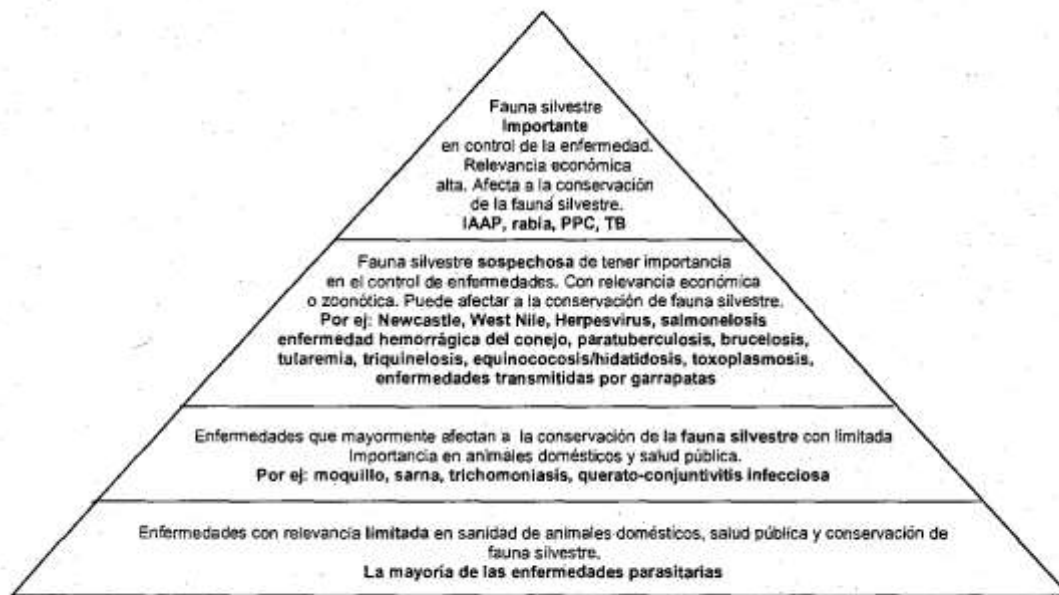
Fauna silvestre
Importante
en control de la enfermedad.
Relevancia económica
alta. Afecta a la conservación
de la fauna silvestre.
IAAP, rabia, PPC, TB

Fauna silvestre sospechosa de tener importancia en el control de enfermedades. Con relevancia económica o zoonótica. Puede afectar a la conservación de fauna silvestre.
Por ej: Newcastle, West Nile, Herpesvirus, salmonelosis enfermedad hemorrágica del conejo, paratuberculosis, brucelosis, tularemia, triquinelosis, equinococosis/hidatidosis, toxoplasmosis, enfermedades transmitidas por garrapatas

Enfermedades que mayormente afectan a la conservación de la fauna silvestre con limitada importancia en animales domésticos y salud pública.
Por ej: moquillo, sarna, trichomoniasis, querato-conjuntivitis infecciosa

Enfermedades con relevancia limitada en sanidad de animales domésticos, salud pública y conservación de fauna silvestre.
La mayoría de las enfermedades parasitarias